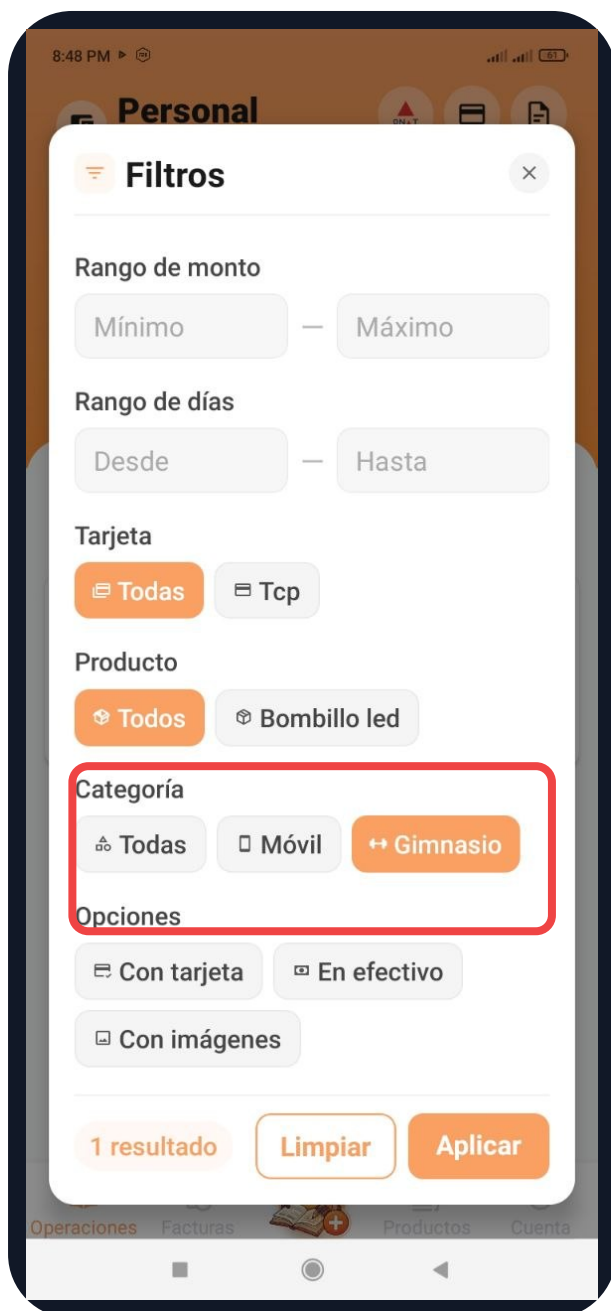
8:48 PM

Personal

ONAT

Filtros

Rango de monto

Mínimo — Máximo

Rango de días

Desde — Hasta

Tarjeta

Todas
Tcp

Producto

Todos
Bombillo led

Categoría

Todas
Móvil
Gimnasio

Opciones

Con tarjeta
En efectivo
Con imágenes

1 resultado
Limpiar
Aplicar

Operaciones
Facturas
Productos
Cuenta